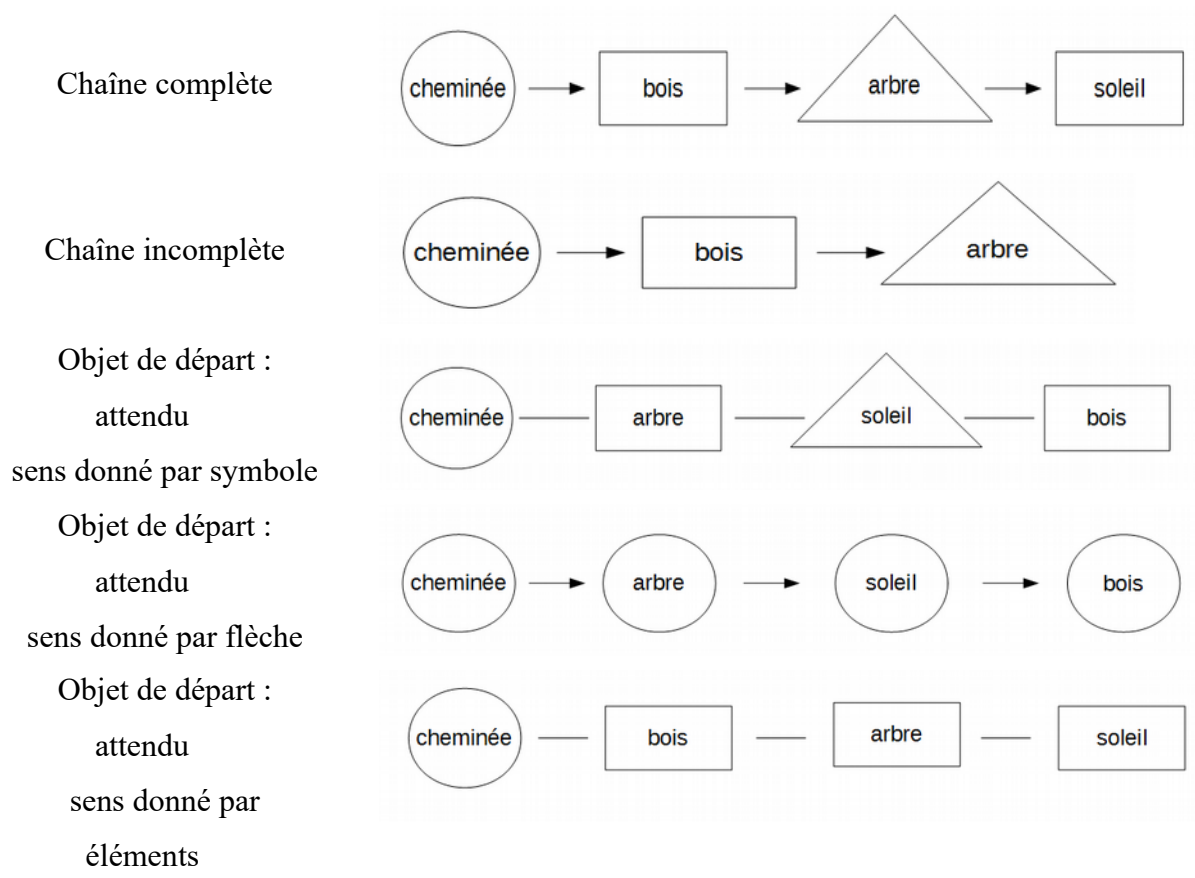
Chaîne complète

cheminée bois arbre soleil

Chaîne incomplète

cheminée bois arbre

Objet de départ : attendu sens donné par symbole

cheminée arbre soleil bois

Objet de départ : attendu sens donné par flèche

cheminée arbre soleil bois

Objet de départ : attendu sens donné par éléments

cheminée bois arbre soleil